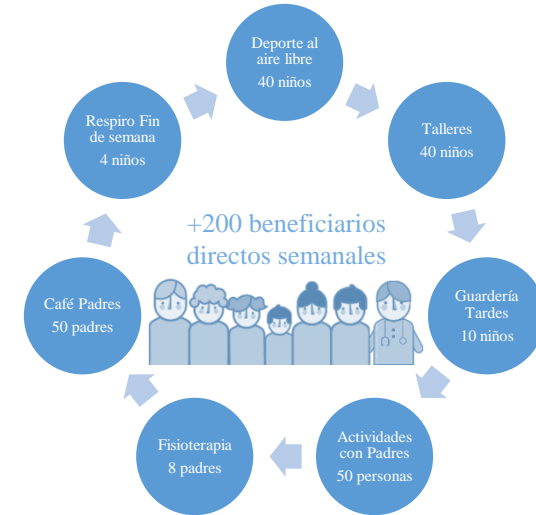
Deporte al aire libre
40 niños

Talleres
40 niños

Guardería Tardes
10 niños

Actividades con Padres
50 personas

Fisioterapia
8 padres

Café Padres
50 padres

Respiro Fin de semana
4 niños

+200 beneficiarios directos semanales